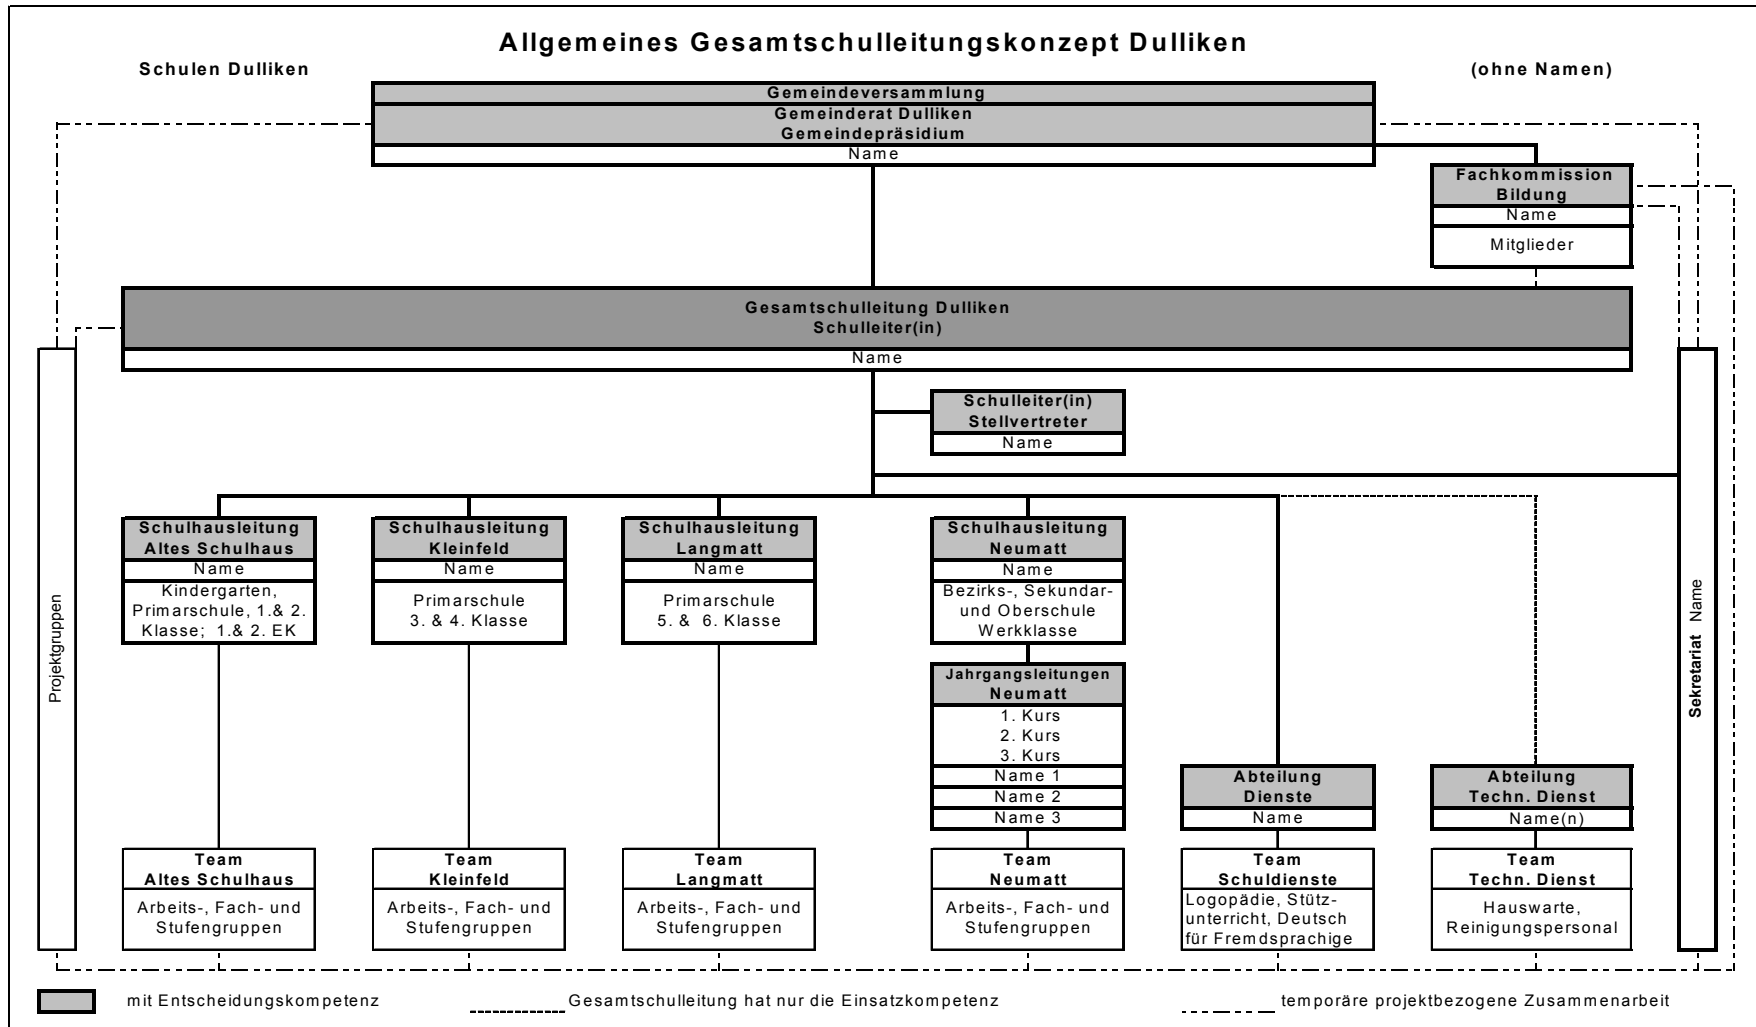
Allgemeines Gesamtschulleitungskonzept Dulliken

Schulen Dulliken

(ohne Namen)

Gemeindeversammlung
Gemeinderat Dulliken
Gemeindepräsidium
Name

Fachkommission Bildung
Name
Mitglieder

Gesamtschulleitung Dulliken
Schulleiter(in)
Name

Schulleiter(in) Stellvertreter
Name

Projektgruppen

Sekretariat Name

Schulhausleitung Altes Schulhaus
Name
Kindergarten, Primarschule, 1.& 2. Klasse; 1.& 2. EK

Schulhausleitung Kleinfeld
Name
Primarschule 3. & 4. Klasse

Schulhausleitung Langmatt
Name
Primarschule 5. & 6. Klasse

Schulhausleitung Neumatt
Name
Bezirks-, Sekundar- und Oberschule Werkklasse

Jahrgangsleitungen Neumatt
1. Kurs
2. Kurs
3. Kurs
Name 1
Name 2
Name 3

Abteilung Dienste
Name

Abteilung Techn. Dienst
Name(n)

Team Altes Schulhaus
Arbeits-, Fach- und Stufengruppen

Team Kleinfeld
Arbeits-, Fach- und Stufengruppen

Team Langmatt
Arbeits-, Fach- und Stufengruppen

Team Neumatt
Arbeits-, Fach- und Stufengruppen

Team Schuldienste
Logopädie, Stützunterricht, Deutsch für Fremdsprachige

Team Techn. Dienst
Hauswarte, Reinigungspersonal

mit Entscheidungskompetenz

Gesamtschulleitung hat nur die Einsatzkompetenz

temporäre projektbezogene Zusammenarbeit